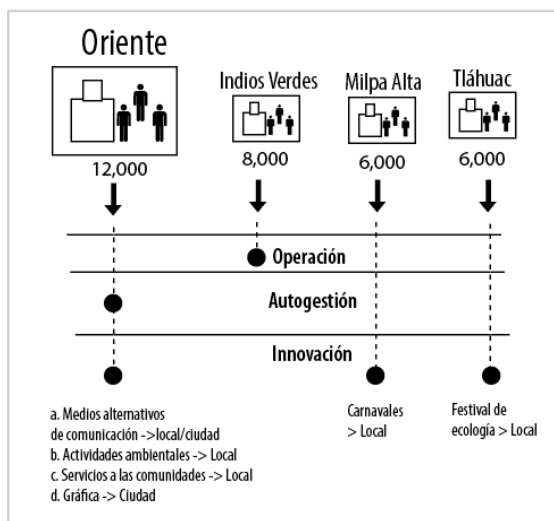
Oriente

12,000

Indios Verdes

8,000

Milpa Alta

6,000

Tláhuac

6,000

Operación

Autogestión

Innovación

a. Medios alternativos de comunicación ->local/ciudad
b. Actividades ambientales -> Local
c. Servicios a las comunidades -> Local
d. Gráfica -> Ciudad

Carnavales > Local

Festival de ecología > Local